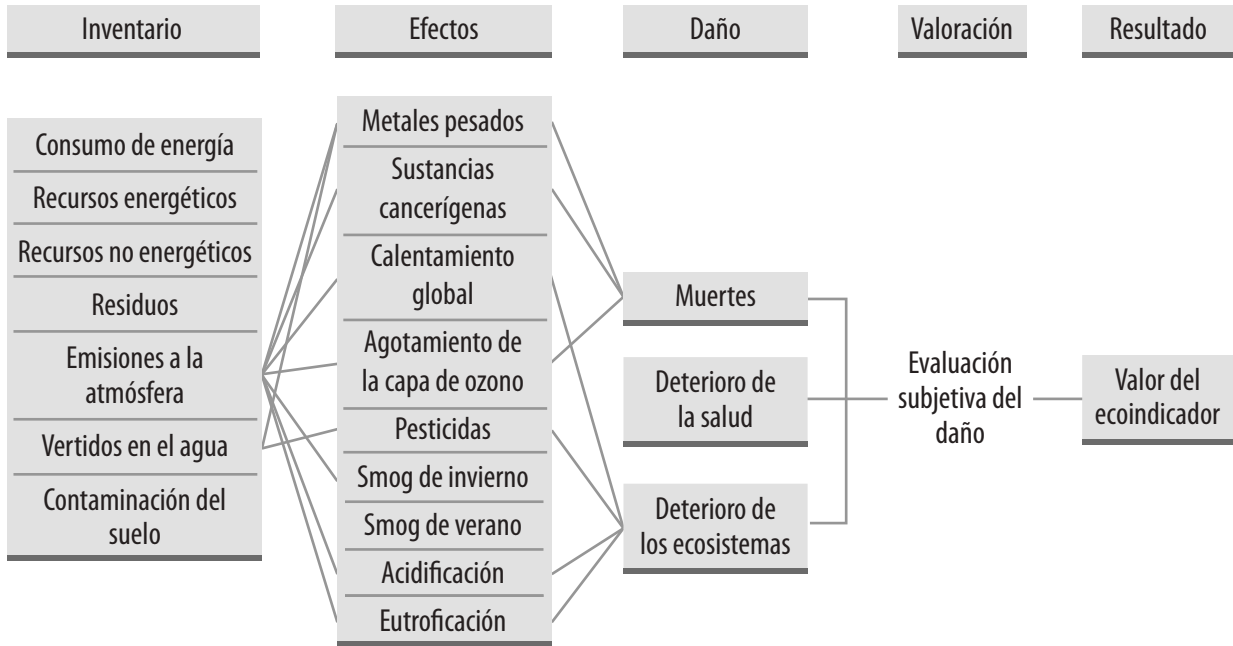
Inventario

Efectos

Daño

Valoración

Resultado

Consumo de energía

Recursos energéticos

Recursos no energéticos

Residuos

Emisiones a la atmósfera

Vertidos en el agua

Contaminación del suelo

Metales pesados

Sustancias cancerígenas

Calentamiento global

Agotamiento de la capa de ozono

Pesticidas

Smog de invierno

Smog de verano

Acidificación

Eutrofícación

Muertes

Deterioro de la salud

Deterioro de los ecosistemas

Evaluación subjetiva del daño

Valor del ecoindicador